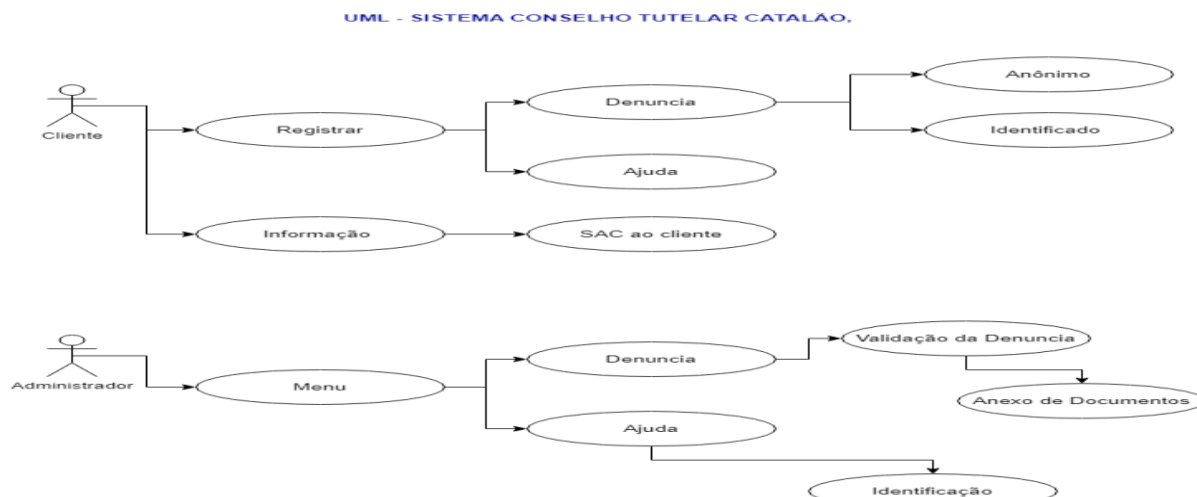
UML - SISTEMA CONSELHO TUTELAR CATALÃO,

Cliente

Registrar

Denuncia

Anônimo

Identificado

Ajuda

Informação

SAC ao cliente

Administrador

Menu

Denuncia

Validação da Denuncia

Anexo de Documentos

Ajuda

Identificação